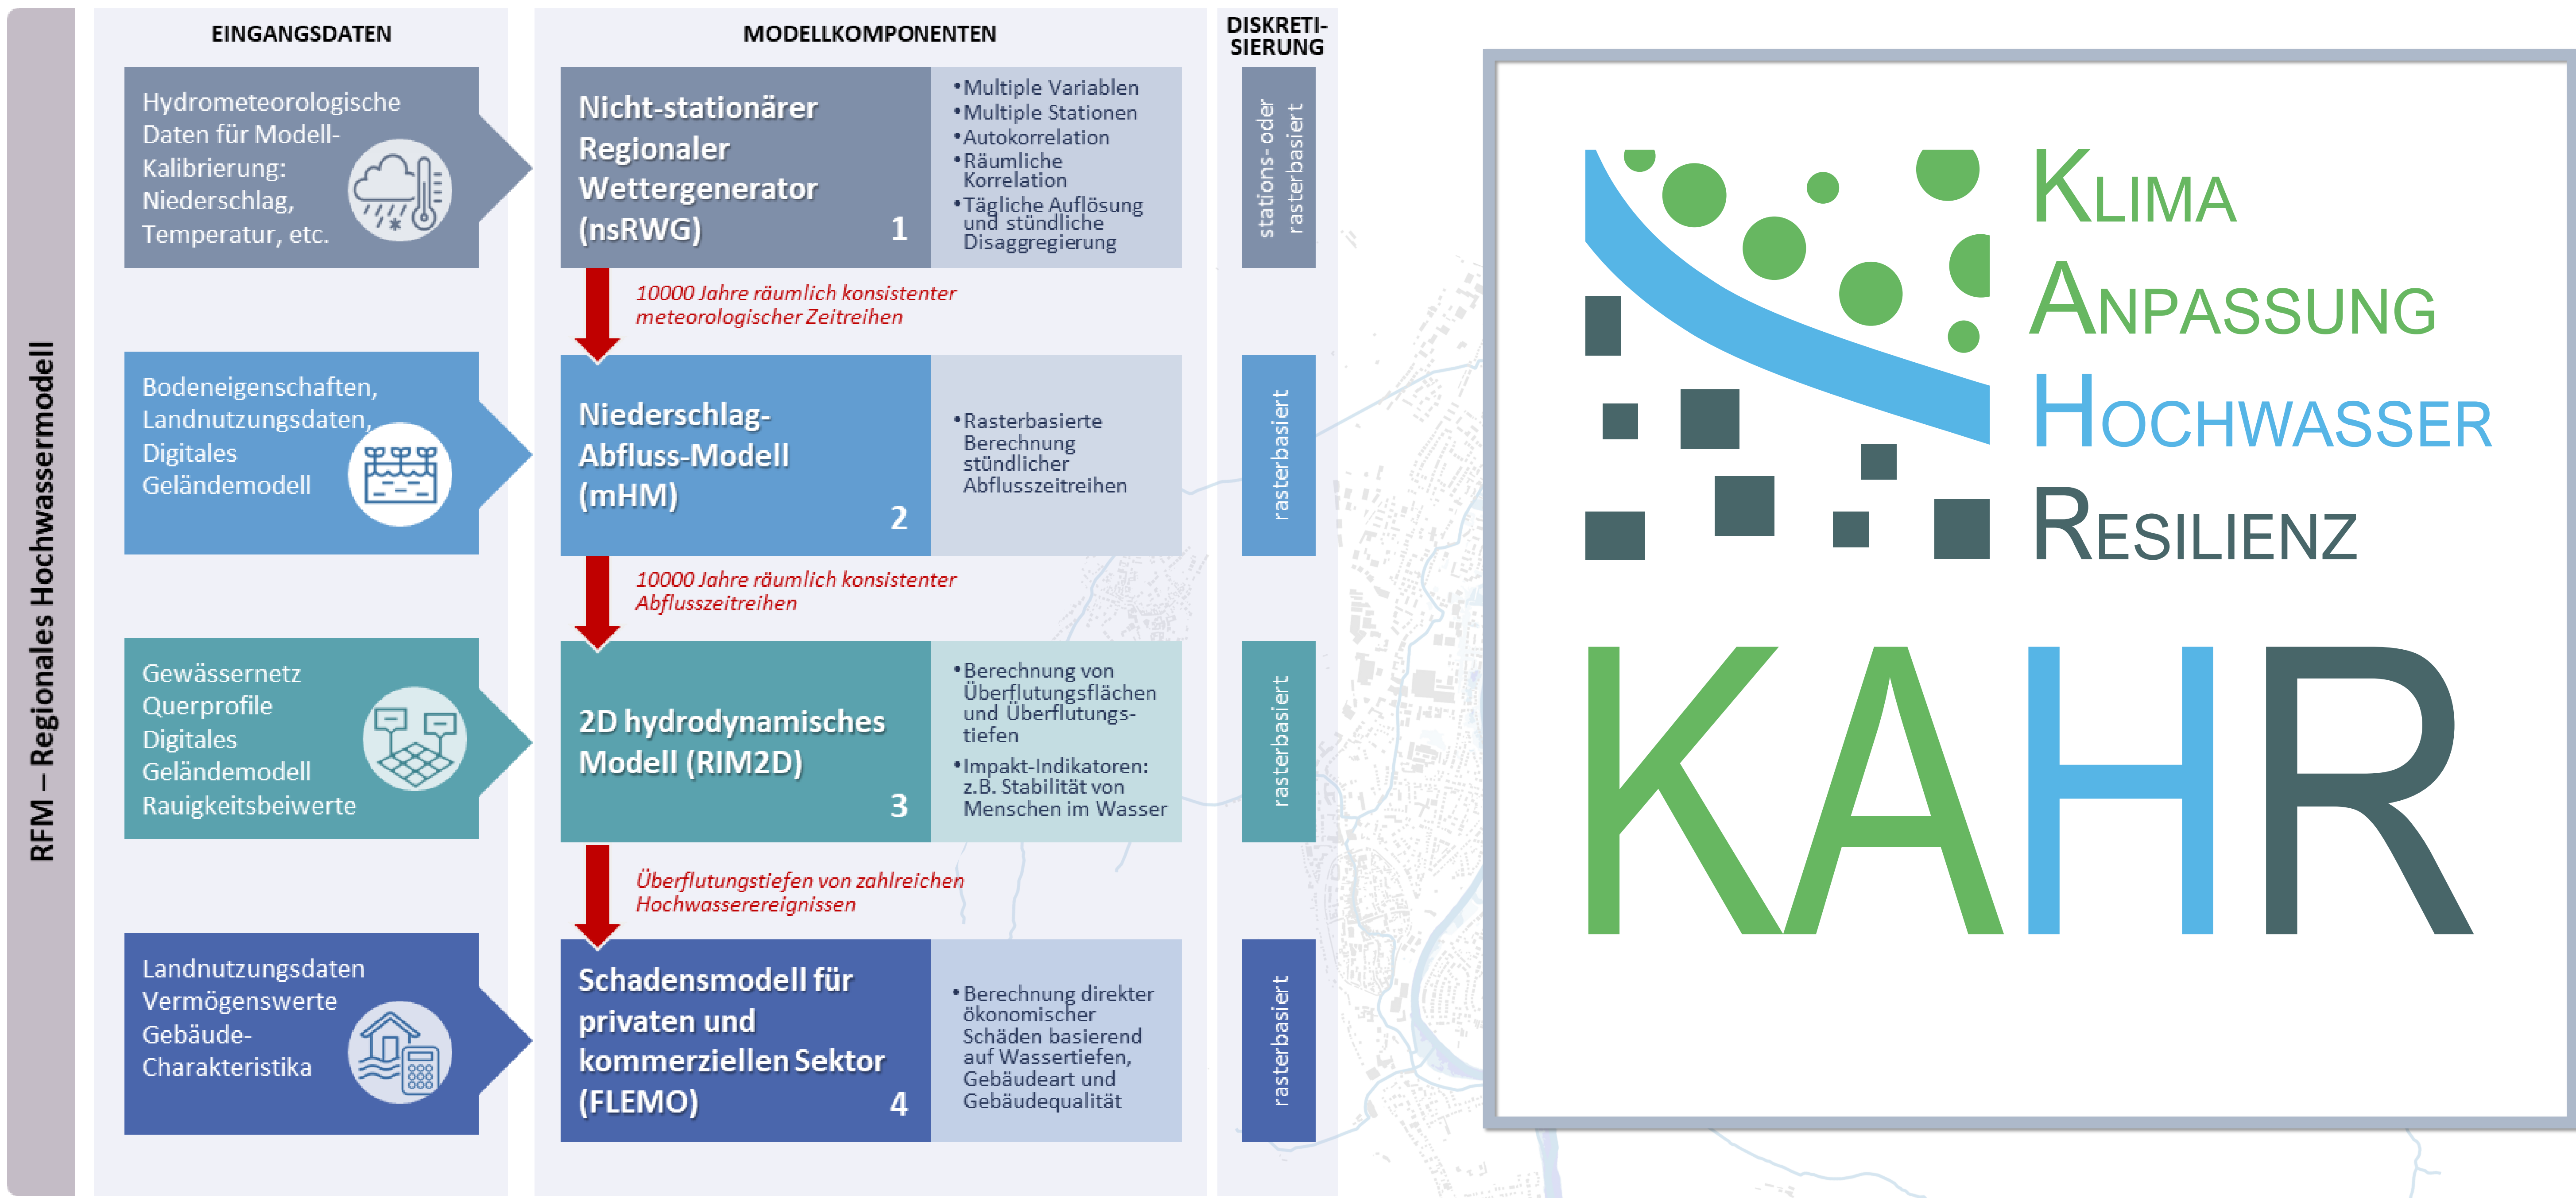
RFM – Regionales Hochwassermodell

EINGANGSDATEN

Hydrometeorologische Daten für Modell-Kalibrierung: Niederschlag, Temperatur, etc.

Bodeneigenschaften, Landnutzungsdaten, Digitales Geländemodell

Gewässernetz Querprofile Digitales Geländemodell Rauigkeitsbeiwerte

Landnutzungsdaten Vermögenswerte Gebäude-Charakteristika

MODELLKOMPONENTEN

Nicht-stationärer Regionaler Wettergenerator (nsRWG) 1

• Multiple Variablen
• Multiple Stationen
• Autokorrelation
• Räumliche Korrelation
• Tägliche Auflösung und stündliche Disaggregierung

10000 Jahre räumlich konsistenter meteorologischer Zeitreihen

Niederschlag-Abfluss-Modell (mHM) 2

• Rasterbasierte Berechnung stündlicher Abflusszeitreihen

10000 Jahre räumlich konsistenter Abflusszeitreihen

2D hydrodynamisches Modell (RIM2D) 3

• Berechnung von Überflutungsflächen und Überflutungstiefen
• Impakt-Indikatoren: z.B. Stabilität von Menschen im Wasser

Überflutungstiefen von zahlreichen Hochwasserereignissen

Schadensmodell für privaten und kommerziellen Sektor (FLEMO) 4

• Berechnung direkter ökonomischer Schäden basierend auf Wassertiefen, Gebäudeart und Gebäudequalität

DISKRETISIERUNG

stations- oder rasterbasiert

rasterbasiert

rasterbasiert

rasterbasiert

KLIMA
ANPASSUNG
HOCHWASSER
RESILIENZ

KAHR